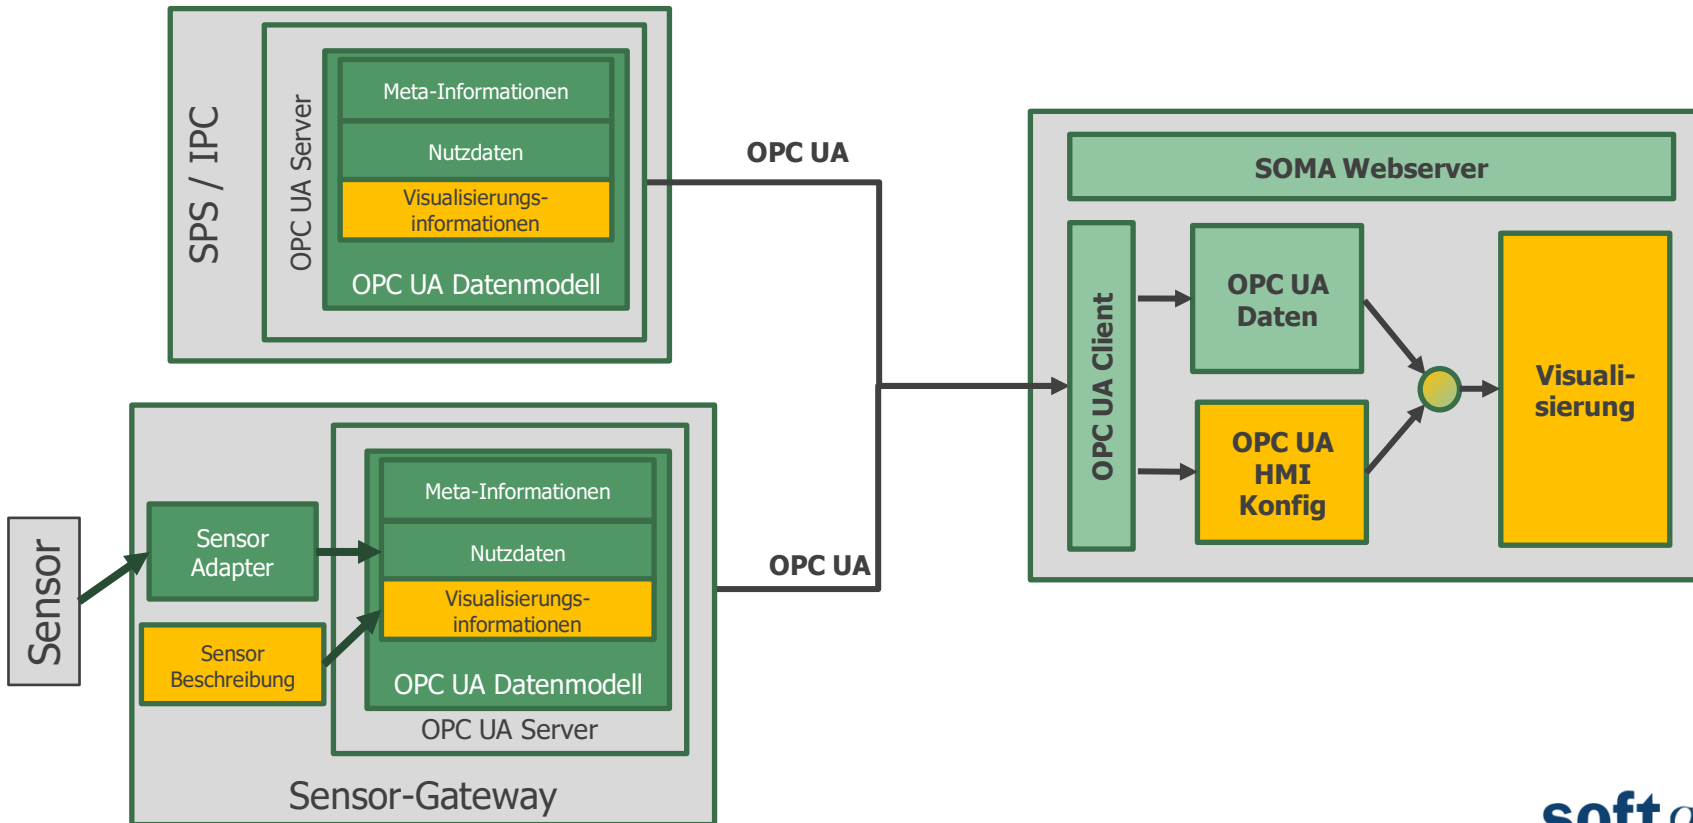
SPS / IPC

OPC UA Server

Meta-Informationen

Nutzdaten

Visualisierungsinformationen

OPC UA Datenmodell

OPC UA

SOMA Webserver

OPC UA Client

OPC UA Daten

OPC UA HMI Konfig

Visualisierung

Sensor

Sensor Adapter

Sensor Beschreibung

Meta-Informationen

Nutzdaten

Visualisierungsinformationen

OPC UA Datenmodell

OPC UA Server

Sensor-Gateway

OPC UA

soft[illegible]